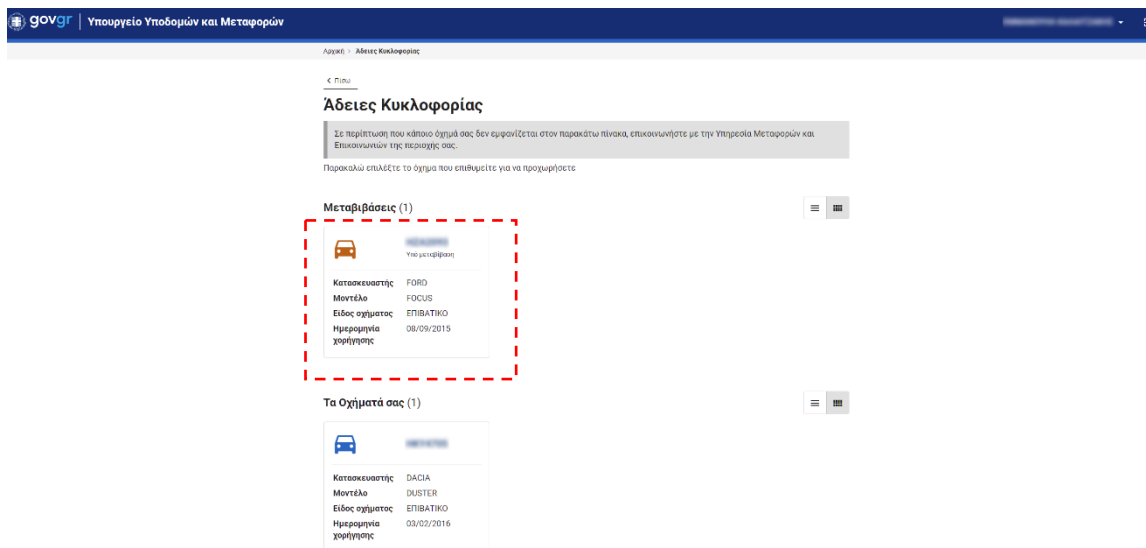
gov.gr | Υπουργείο Υποδομών και Μεταφορών

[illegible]

Αρχική > Άδειες Κυκλοφορίας

< Πίσω

Άδειες Κυκλοφορίας

Σε περίπτωση που κάποιο όχημά σας δεν εμφανίζεται στον παρακάτω πίνακα, επικοινωνήστε με την Υπηρεσία Μεταφορών και Επικοινωνιών της περιοχής σας.

Παρακαλώ επιλέξτε το όχημα που επιθυμείτε για να προχωρήσετε

Μεταβιβάσεις (1)

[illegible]
Υπό μεταβίβαση

| | |
|---|---|
| Κατασκευαστής | FORD |
| Μοντέλο | FOCUS |
| Είδος οχήματος | ΕΠΙΒΑΤΙΚΟ |
| Ημερομηνία χορήγησης | 08/09/2015 |

Τα Οχήματά σας (1)

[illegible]

| | |
|---|---|
| Κατασκευαστής | DACIA |
| Μοντέλο | DUSTER |
| Είδος οχήματος | ΕΠΙΒΑΤΙΚΟ |
| Ημερομηνία χορήγησης | 03/02/2016 |